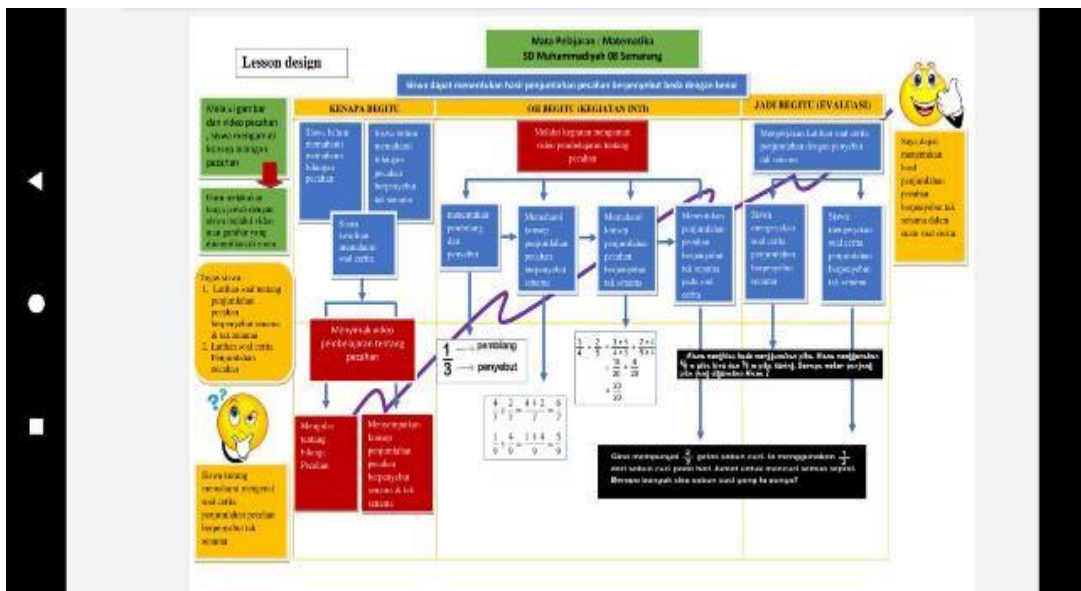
Lesson design

Mata Pelajaran : Matematika
SD Muhammadiyah 08 Semarang

Siswa dapat menentukan hasil penjumlahan pecahan berpenyebut beda dengan benar

KENAPA BEGITU

OH BEGITU (KEGIATAN INTI)

JADI BEGITU (EVALUASI)

Melalui gambar dan video pecahan, siswa mengamati konsep bilangan pecahan

Guru membantu siswa yang belum paham dengan media gambar yang ditampilkan di layar

Siswa belum memahami konsep bilangan pecahan

Siswa belum memahami bilangan pecahan berpenyebut tak senama

Siswa kesulitan memahami soal cerita

Melalui kegiatan mengamati video pembelajaran tentang pecahan

Mengerjakan Latihan soal cerita penjumlahan pecahan dengan penyebut tak senama

Saya dapat menentukan hasil penjumlahan pecahan berpenyebut tak senama dalam suatu soal cerita

menentukan pembilang dan penyebut

Memahami konsep penjumlahan pecahan berpenyebut senama

Memahami konsep penjumlahan pecahan berpenyebut tak senama

Menentukan penjumlahan pecahan berpenyebut tak senama pada soal cerita

Siswa mengerjakan soal cerita penjumlahan berpenyebut senama

Siswa mengerjakan soal cerita penjumlahan berpenyebut tak senama

Tugas siswa :
1. Latihan soal tentang penjumlahan pecahan berpenyebut senama & tak senama
2. Latihan soal cerita Penjumlahan pecahan

Menyimak video pembelajaran tentang pecahan

$\frac{1}{3}$ → pembilang → penyebut

$\frac{1}{4}+\frac{2}{5}=\frac{1\times5}{4\times5}+\frac{2\times4}{5\times4}$
$=\frac{5}{20}+\frac{8}{20}$
$=\frac{13}{20}$

$\frac{4}{7}+\frac{2}{7}=\frac{4+2}{7}=\frac{6}{7}$

$\frac{1}{9}+\frac{4}{9}=\frac{1+4}{9}=\frac{5}{9}$

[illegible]

Siswa mempunyai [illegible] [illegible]

Siswa bingung memahami mengenai soal cerita penjumlahan pecahan berpenyebut tak senama

Mengulas tentang bilangan Pecahan

Menyampaikan konsep penjumlahan pecahan berpenyebut senama & tak senama